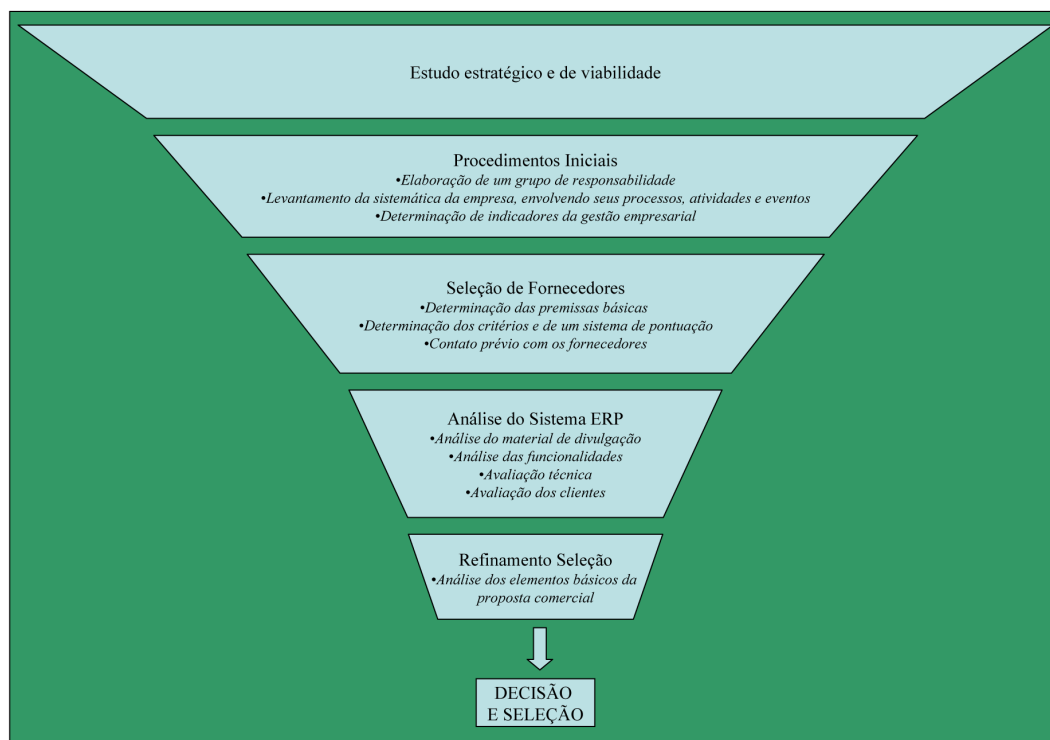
Estudo estratégico e de viabilidade

Procedimentos Iniciais
•Elaboração de um grupo de responsabilidade
•Levantamento da sistemática da empresa, envolvendo seus processos, atividades e eventos
•Determinação de indicadores da gestão empresarial

Seleção de Fornecedores
•Determinação das premissas básicas
•Determinação dos critérios e de um sistema de pontuação
•Contato prévio com os fornecedores

Análise do Sistema ERP
•Análise do material de divulgação
•Análise das funcionalidades
•Avaliação técnica
•Avaliação dos clientes

Refinamento Seleção
•Análise dos elementos básicos da proposta comercial

DECISÃO
E SELEÇÃO